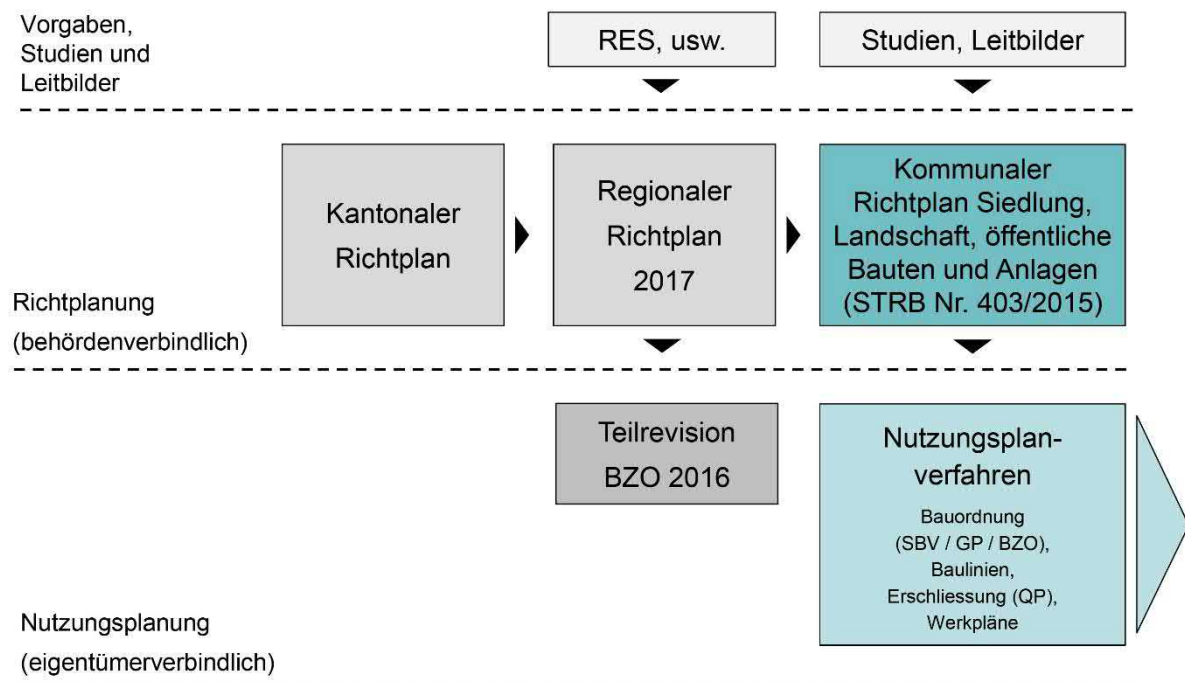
Vorgaben, Studien und Leitbilder

RES, usw.

Studien, Leitbilder

Kantonaler Richtplan

Regionaler Richtplan 2017

Kommunaler Richtplan Siedlung, Landschaft, öffentliche Bauten und Anlagen (STRB Nr. 403/2015)

Richtplanung (behördenverbindlich)

Teilrevision BZO 2016

Nutzungsplanverfahren

Bauordnung (SBV / GP / BZO), Baulinien, Erschliessung (QP), Werkpläne

Nutzungsplanung (eigentümerverbindlich)